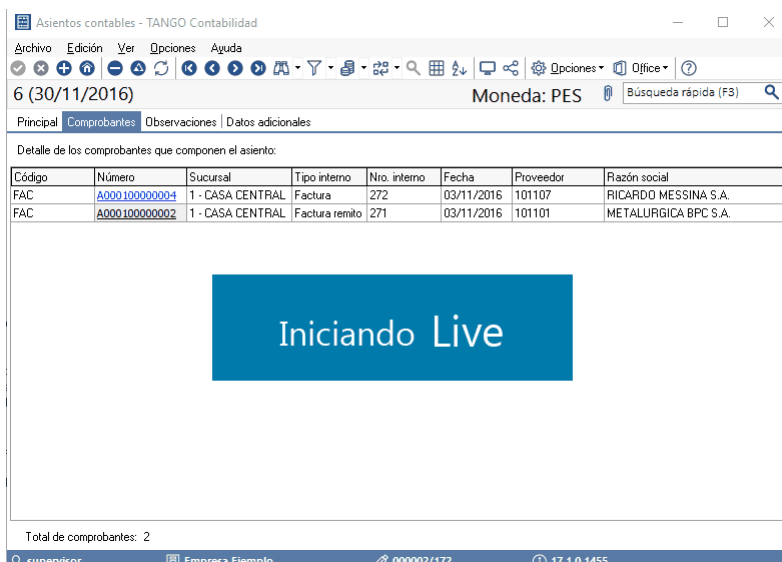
Asientos contables - TANGO Contabilidad

Archivo Edición Ver Opciones Ayuda

Opciones Office

6 (30/11/2016)

Moneda: PES

Búsqueda rápida (F3)

Principal Comprobantes Observaciones Datos adicionales

Detalle de los comprobantes que componen el asiento:

| Código | Número | Sucursal | Tipo interno | Nro. interno | Fecha | Proveedor | Razón social |
|---|---|---|---|---|---|---|---|
| FAC | A000100000004 | 1 - CASA CENTRAL | Factura | 272 | 03/11/2016 | 101107 | RICARDO MESSINA S.A. |
| FAC | A000100000002 | 1 - CASA CENTRAL | Factura remito | 271 | 03/11/2016 | 101101 | METALURGICA BPC S.A. |

Iniciando Live

Total de comprobantes: 2

supervisor Empresa Ejemplo 000002/172 17.1.0.1455